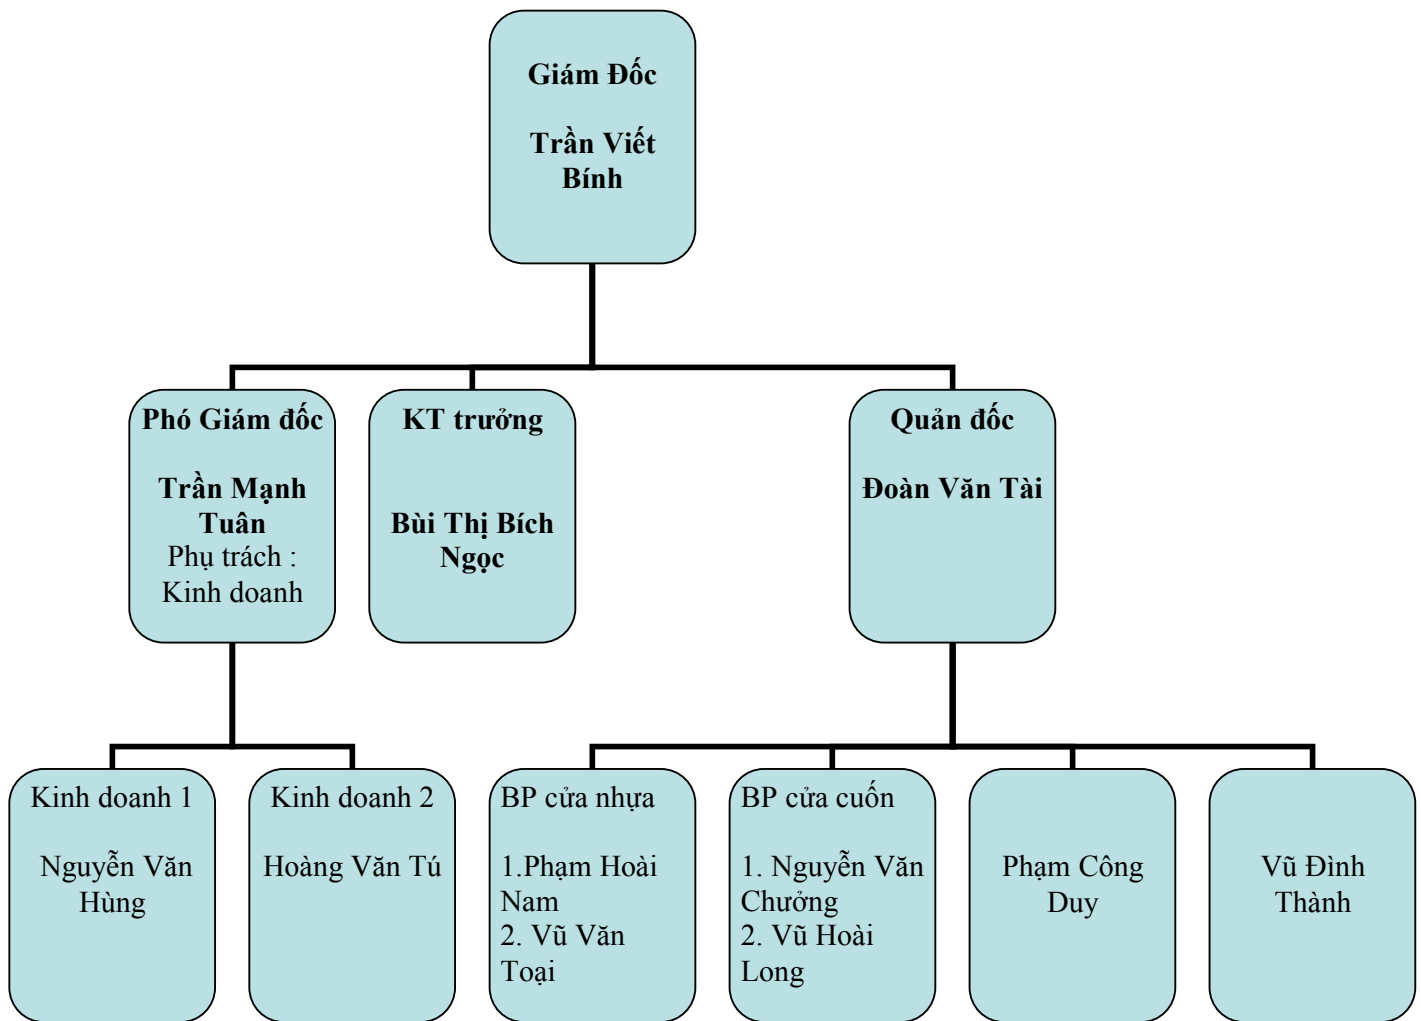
Giám Đốc

Trần Viết Bính

Phó Giám đốc

Trần Mạnh Tuân
Phụ trách : Kinh doanh

KT trưởng

Bùi Thị Bích Ngọc

Quản đốc

Đoàn Văn Tài

Kinh doanh 1

Nguyễn Văn Hùng

Kinh doanh 2

Hoàng Văn Tú

BP cửa nhựa

1.Phạm Hoài Nam
2. Vũ Văn Toại

BP cửa cuốn

1. Nguyễn Văn Chưởng
2. Vũ Hoài Long

Phạm Công Duy

Vũ Đình Thành